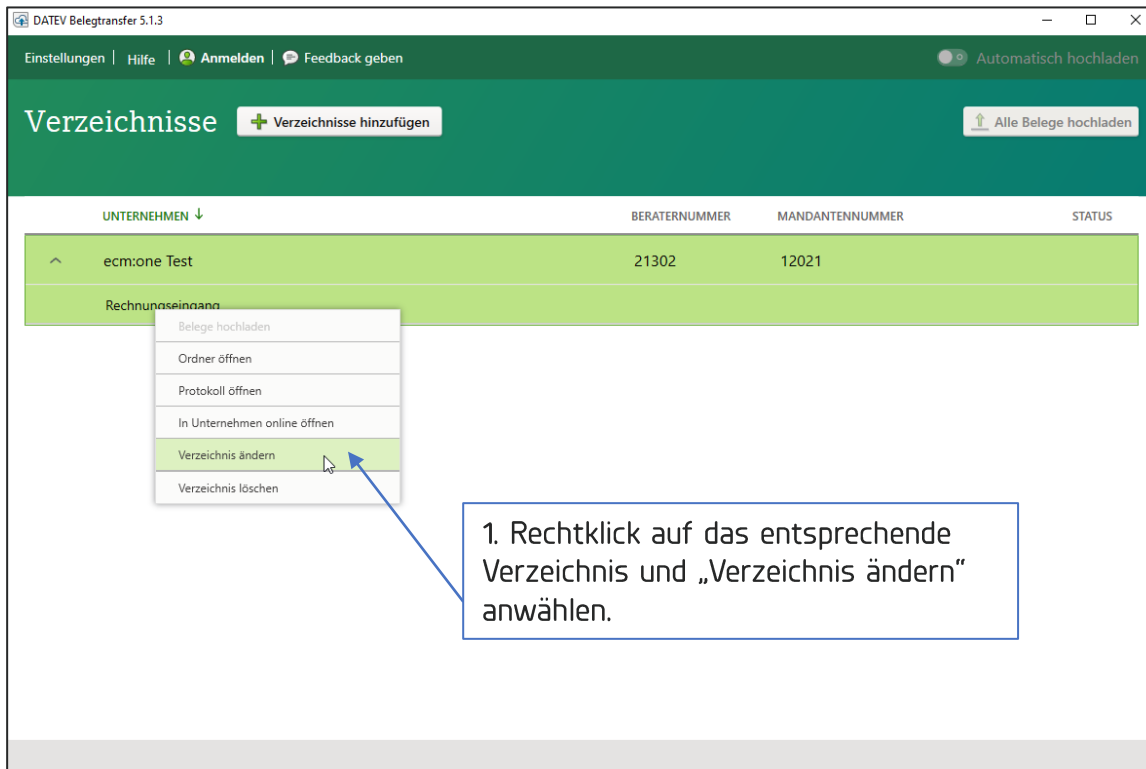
DATEV Belegtransfer 5.1.3

Einstellungen | Hilfe | Anmelden | Feedback geben

Automatisch hochladen

Verzeichnisse

Verzeichnisse hinzufügen

Alle Belege hochladen

| UNTERNEHMEN ↓ | BERATERNUMMER | MANDANTENNUMMER | STATUS |
|---|---|---|---|
| ecm:one Test | 21302 | 12021 | |
| Rechnungseingang | | | |

Belege hochladen
Ordner öffnen
Protokoll öffnen
In Unternehmen online öffnen
Verzeichnis ändern
Verzeichnis löschen

1. Rechtklick auf das entsprechende Verzeichnis und „Verzeichnis ändern" anwählen.